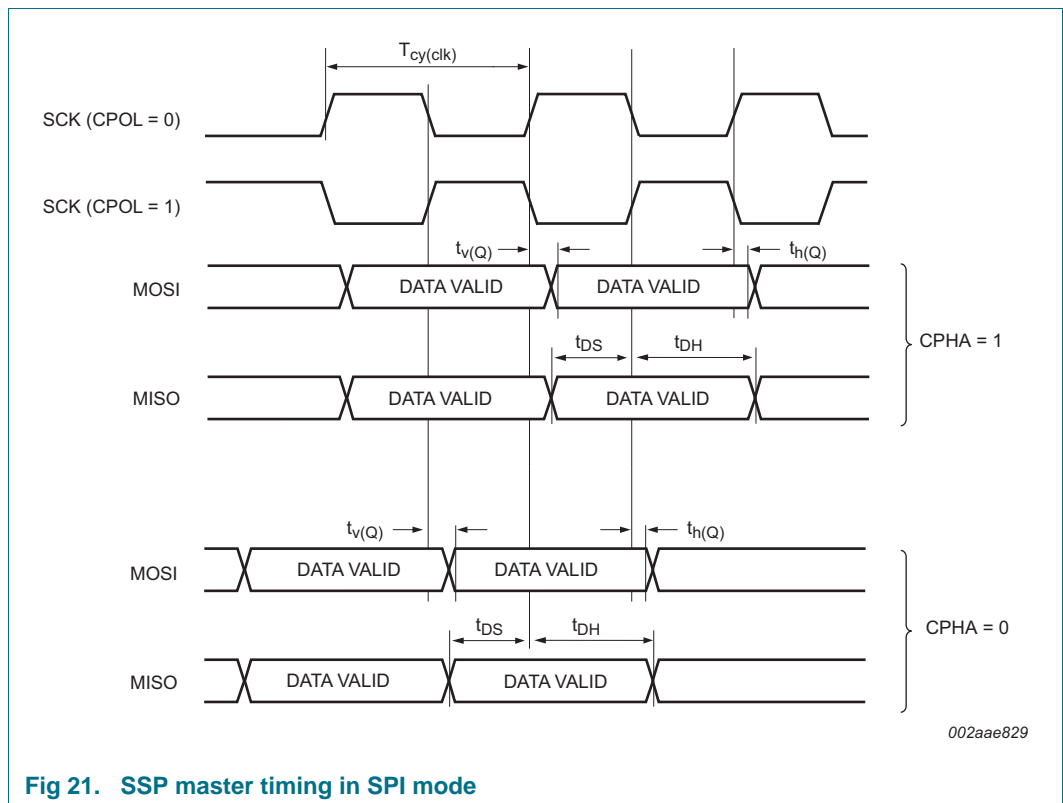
$T_{cy(clk)}$

SCK (CPOL = 0)

SCK (CPOL = 1)

$t_{v(Q)}$

$t_{h(Q)}$

MOSI

DATA VALID

DATA VALID

$t_{DS}$

$t_{DH}$

CPHA = 1

MISO

DATA VALID

DATA VALID

$t_{v(Q)}$

$t_{h(Q)}$

MOSI

DATA VALID

DATA VALID

$t_{DS}$

$t_{DH}$

CPHA = 0

MISO

DATA VALID

DATA VALID

002aae829

Fig 21. SSP master timing in SPI mode